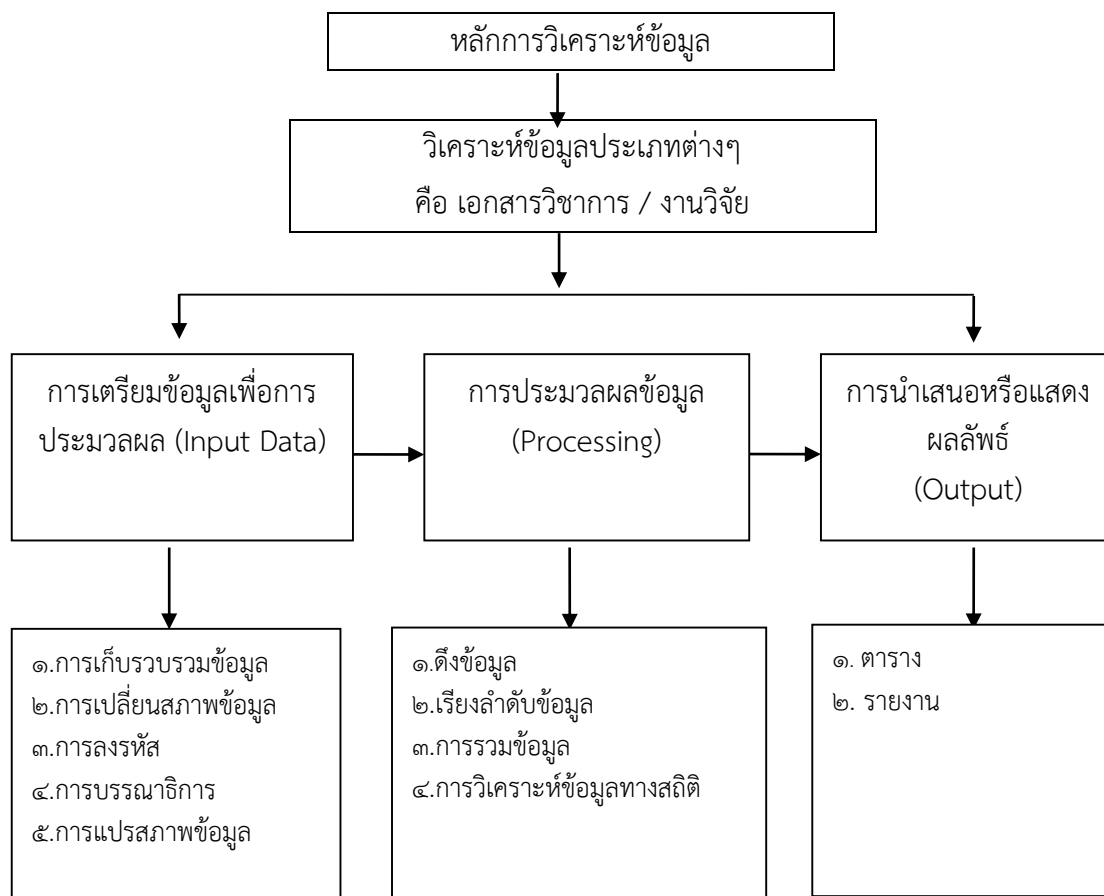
หลักการวิเคราะห์ข้อมูล

วิเคราะห์ข้อมูลประเภทต่างๆ
คือ เอกสารวิชาการ / งานวิจัย

การเตรียมข้อมูลเพื่อการประมวลผล (Input Data)

การประมวลผลข้อมูล (Processing)

การนำเสนอหรือแสดงผลลัพธ์ (Output)

๑.การเก็บรวบรวมข้อมูล
๒.การเปลี่ยนสภาพข้อมูล
๓.การลงรหัส
๔.การบรรณาธิการ
๕.การแปรสภาพข้อมูล

๑.ดึงข้อมูล
๒.เรียงลำดับข้อมูล
๓.การรวมข้อมูล
๔.การวิเคราะห์ข้อมูลทางสถิติ

๑. ตาราง
๒. รายงาน